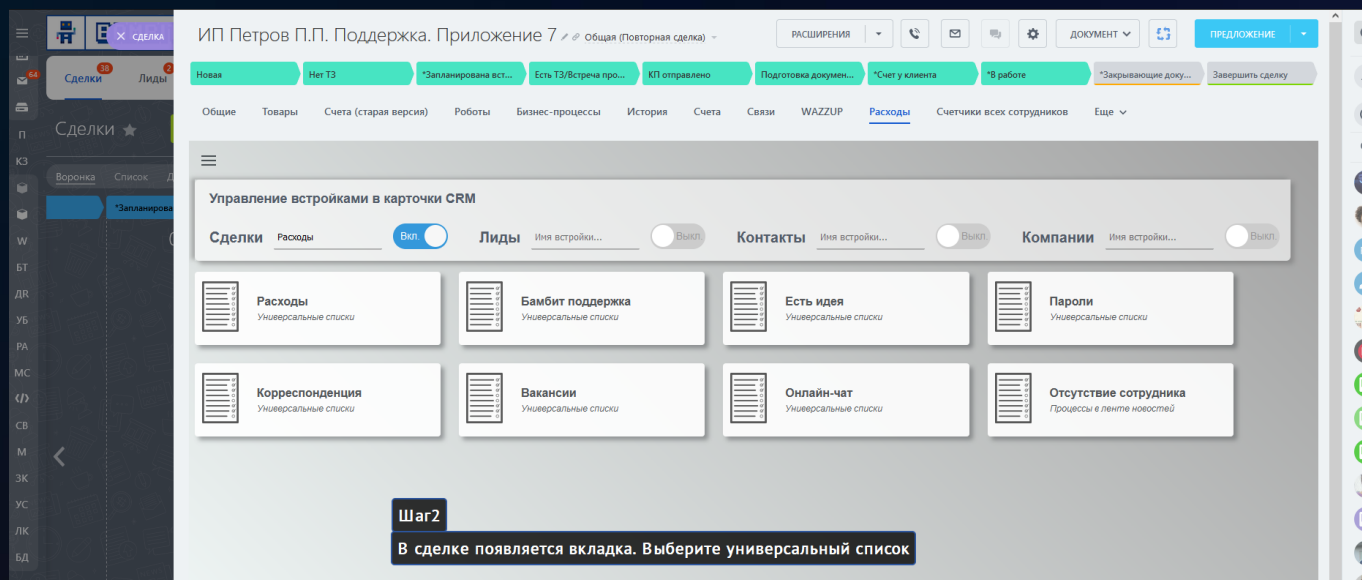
П
КЗ
W
БТ
ДR
УБ
РА
МС
СВ
М
ЗК
УС
ЛК
БД

Сделки 38
Лиды 2
Сделки
Воронка
Список
*Запланирова

СДЕЛКА

ИП Петров П.П. Поддержка. Приложение 7
Общая (Повторная сделка)

РАСШИРЕНИЯ
ДОКУМЕНТ
ПРЕДЛОЖЕНИЕ

Новая
Нет ТЗ
*Запланирована вст...
Есть ТЗ/Встреча про...
КП отправлено
Подготовка докумен...
*Счет у клиента
*В работе
*Закрывающие доку...
Завершить сделку

Общие
Товары
Счета (старая версия)
Роботы
Бизнес-процессы
История
Счета
Связи
WAZZUP
Расходы
Счетчики всех сотрудников
Еще

Управление встройками в карточки CRM

Сделки
Расходы
Вкл.
Лиды
Имя встройки...
Выкл.
Контакты
Имя встройки...
Выкл.
Компании
Имя встройки...
Выкл.

Расходы
Универсальные списки

Бамбит поддержка
Универсальные списки

Есть идея
Универсальные списки

Пароли
Универсальные списки

Корреспонденция
Универсальные списки

Вакансии
Универсальные списки

Онлайн-чат
Универсальные списки

Отсутствие сотрудника
Процессы в ленте новостей

Шаг2
В сделке появляется вкладка. Выберите универсальный список